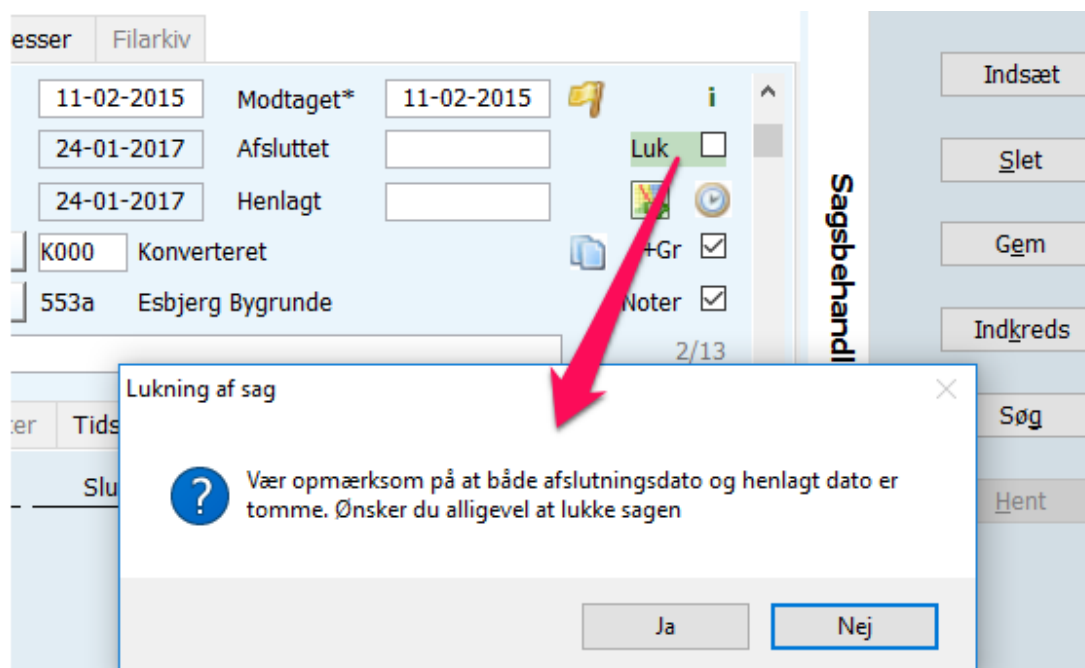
esser Filarkiv

11-02-2015 Modtaget* 11-02-2015 i
24-01-2017 Afsluttet Luk
24-01-2017 Henlagt
K000 Konverteret +Gr
553a Esbjerg Bygrunde Noter
2/13

ter Tids
Slu

Sagsbehandl

Indsæt
Slet
Gem
Indkreds
Søg
Hent

Lukning af sag

Vær opmærksom på at både afslutningsdato og henlagt dato er tomme. Ønsker du alligevel at lukke sagen

Ja Nej